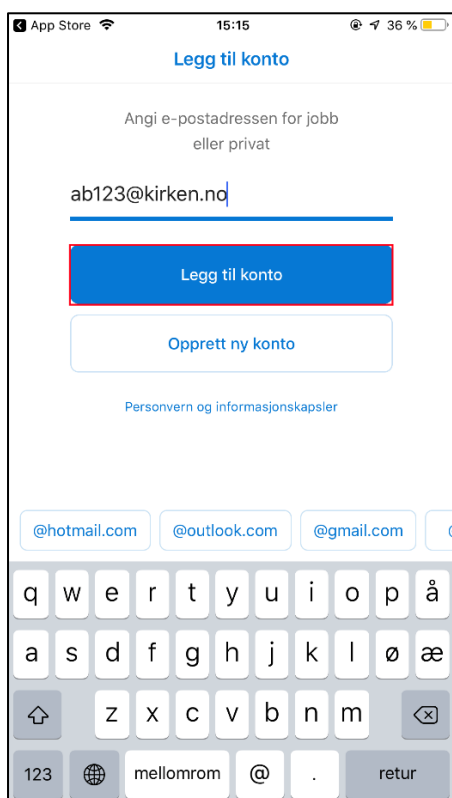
App Store 15:15 36 %

Legg til konto

Angi e-postadressen for jobb eller privat

ab123@kirken.no

Legg til konto

Opprett ny konto

Personvern og informasjonskapsler

@hotmail.com @outlook.com @gmail.com

q w e r t y u i o p å
a s d f g h j k l ø æ
z x c v b n m
123 mellomrom @ . retur